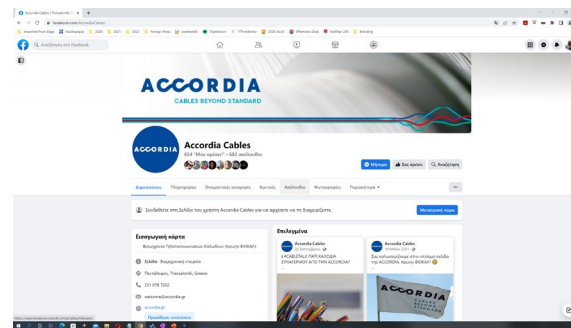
Accordia Cables | Thessaloniki

facebook.com/AccordiaCables

Imported From Edge | Αναδιοργάνωση | 2020 | 2021 | 2022 | Foreign Press | ssssssss | Πρόσθεσαν | CTProduction | 2023 eGoV | Wherever Zoot | Nothfair Grill | Branding

Αναζήτηση στο Facebook

ACCORDIA
CABLES BEYOND STANDARD

ACCORDIA

Accordia Cables
604 "Μου αρέσει" • 682 ακόλουθοι

Μήνυμα | Σας αρέσει | Αναζήτηση

Δημοσιεύσεις | Πληροφορίες | Φωτογραφίες αναφοράς | Κριτικές | Ακόλουθοι | Φωτογραφίες | Περισσότερα

Συνδεθείτε στη Σελίδα του χρήστη Accordia Cables για να αρχίσετε να τη διαχειρίζεστε.

Μετάβαση τώρα

Εισαγωγική κάρτα

Βιομηχανία Τηλεπικοινωνιακών Καλωδίων (Κρυπτή ΦΙΟΚΑΝ)

Σελίδα · Βιομηχανική εταιρεία

Πευκόδασος, Thessaloniki, Greece

231 078 7202

welcome@accordia.gr

accordia.gr

Επιλεγμένα

Accordia Cables
Η ACCORDIA ΣΕ ΠΙΟ ΚΑΛΩΔΙΑ ΣΥΝΕΡΓΑΣΙΑ ΑΠΟ ΤΗΝ ACCORDIA!

Accordia Cables
Σας καλωσορίζουμε στην επίσημη σελίδα της ACCORDIA, πρώην ΦΙΟΚΑΝ!

ACCORDIA
CABLES BEYOND STANDARD

https://www.facebook.com/AccordiaCables/followers